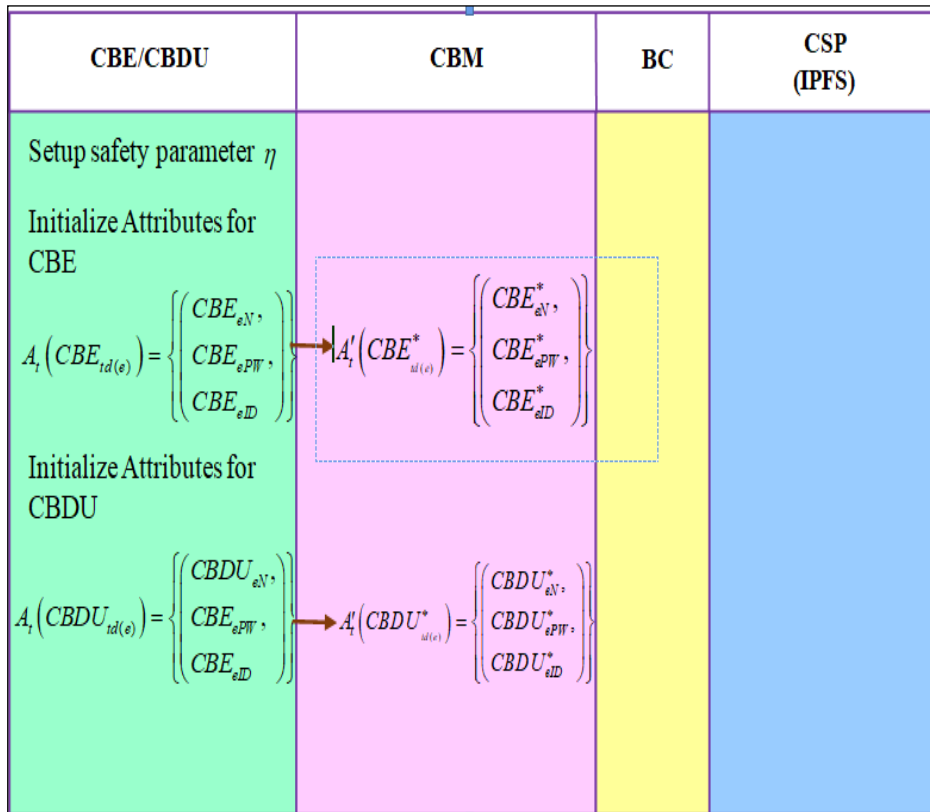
| CBE/CBDU | CBM | BC | CSP (IPFS) |
|---|---|---|---|
| Setup safety parameter $\eta$ Initialize Attributes for CBE $A_t\left(CBE_{td(e)}\right)=\left\{\begin{pmatrix} CBE_{eN}, \\ CBE_{ePW}, \\ CBE_{eID} \end{pmatrix}\right\}$ | $A_t'\left(CBE^*_{td(e)}\right)=\left\{\begin{pmatrix} CBE^*_{eN}, \\ CBE^*_{ePW}, \\ CBE^*_{eID} \end{pmatrix}\right\}$ | | |
| Initialize Attributes for CBDU $A_t\left(CBDU_{td(e)}\right)=\left\{\begin{pmatrix} CBDU_{eN}, \\ CBE_{ePW}, \\ CBE_{eID} \end{pmatrix}\right\}$ | $A_t'\left(CBDU^*_{td(e)}\right)=\left\{\begin{pmatrix} CBDU^*_{eN}, \\ CBDU^*_{ePW}, \\ CBDU^*_{eID} \end{pmatrix}\right\}$ | | |